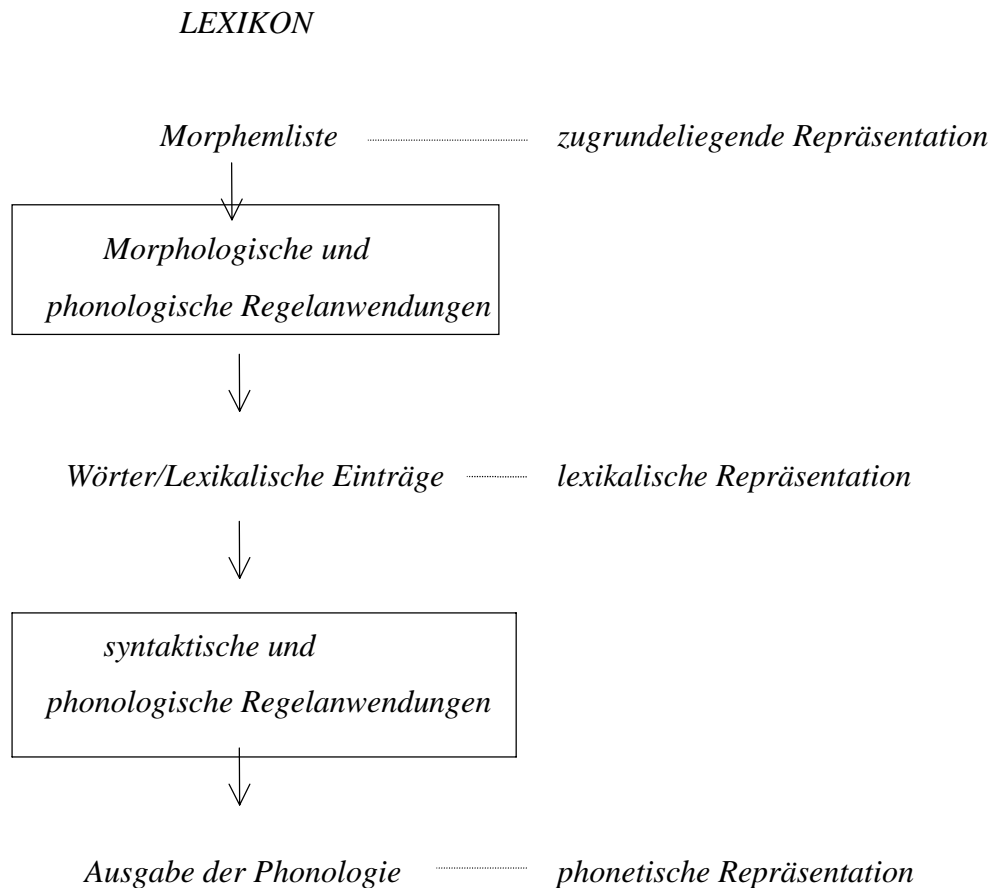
LEXIKON

Morphemliste zugrundeliegende Repräsentation

Morphologische und phonologische Regelanwendungen

Wörter/Lexikalische Einträge lexikalische Repräsentation

syntaktische und phonologische Regelanwendungen

Ausgabe der Phonologie phonetische Repräsentation